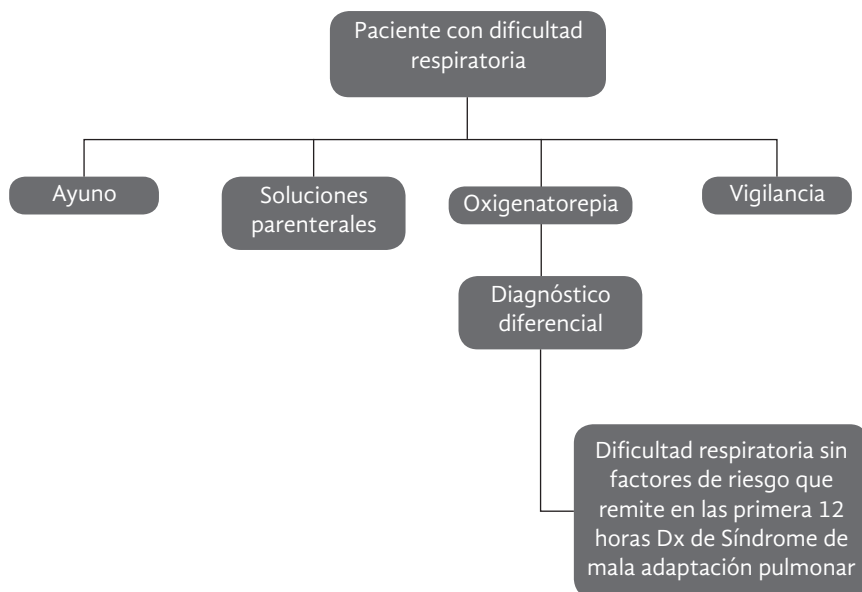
Paciente con dificultad respiratoria

Ayuno

Soluciones parenterales

Oxigenatorepia

Vigilancia

Diagnóstico diferencial

Dificultad respiratoria sin factores de riesgo que remite en las primera 12 horas Dx de Síndrome de mala adaptación pulmonar